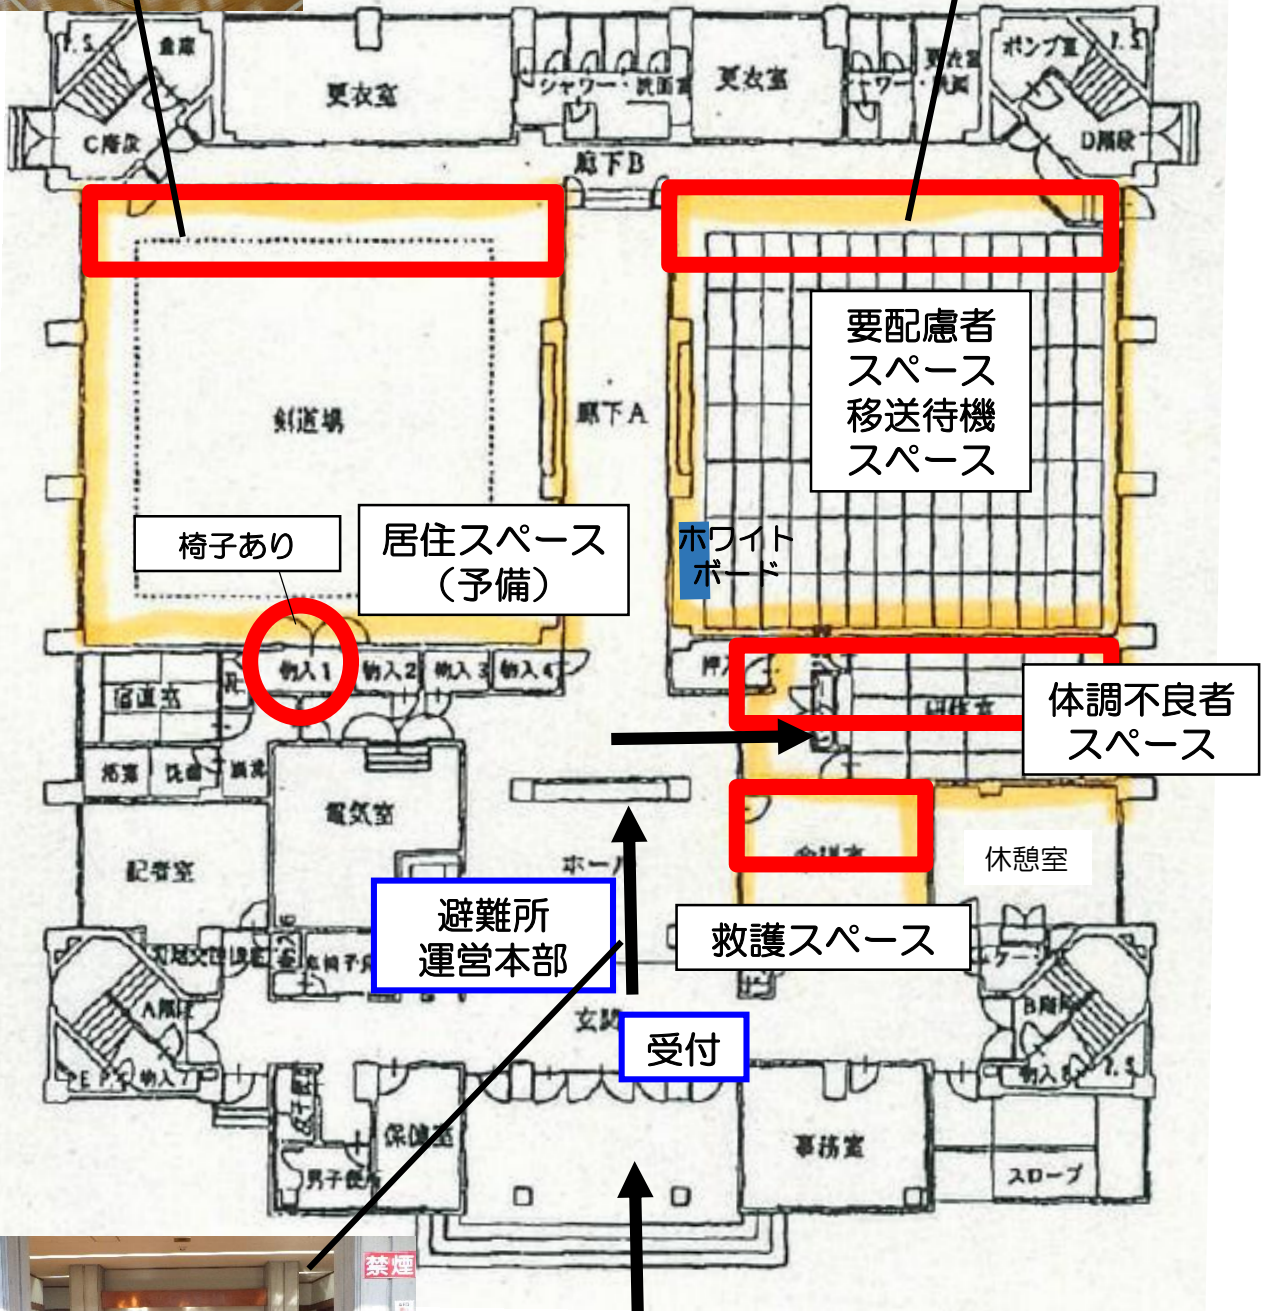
P.S.
倉庫
更衣室
シャワー・洗面室
更衣室
シャワー・洗面
更衣室
ポンプ室
P.S.
C階段
廊下B
D階段
要配慮者
スペース
移送待機
スペース
剣道場
廊下A
椅子あり
居住スペース
(予備)
ホワイト
ボード
納入1
納入2
納入3
納入4
宿直室
体調不良者
スペース
電気室
記者室
休憩室
ホール
避難所
運営本部
救護スペース
A階段
B階段
玄関
受付
納入7
納入5
保健室
事務室
男子便所
スロープ
禁煙